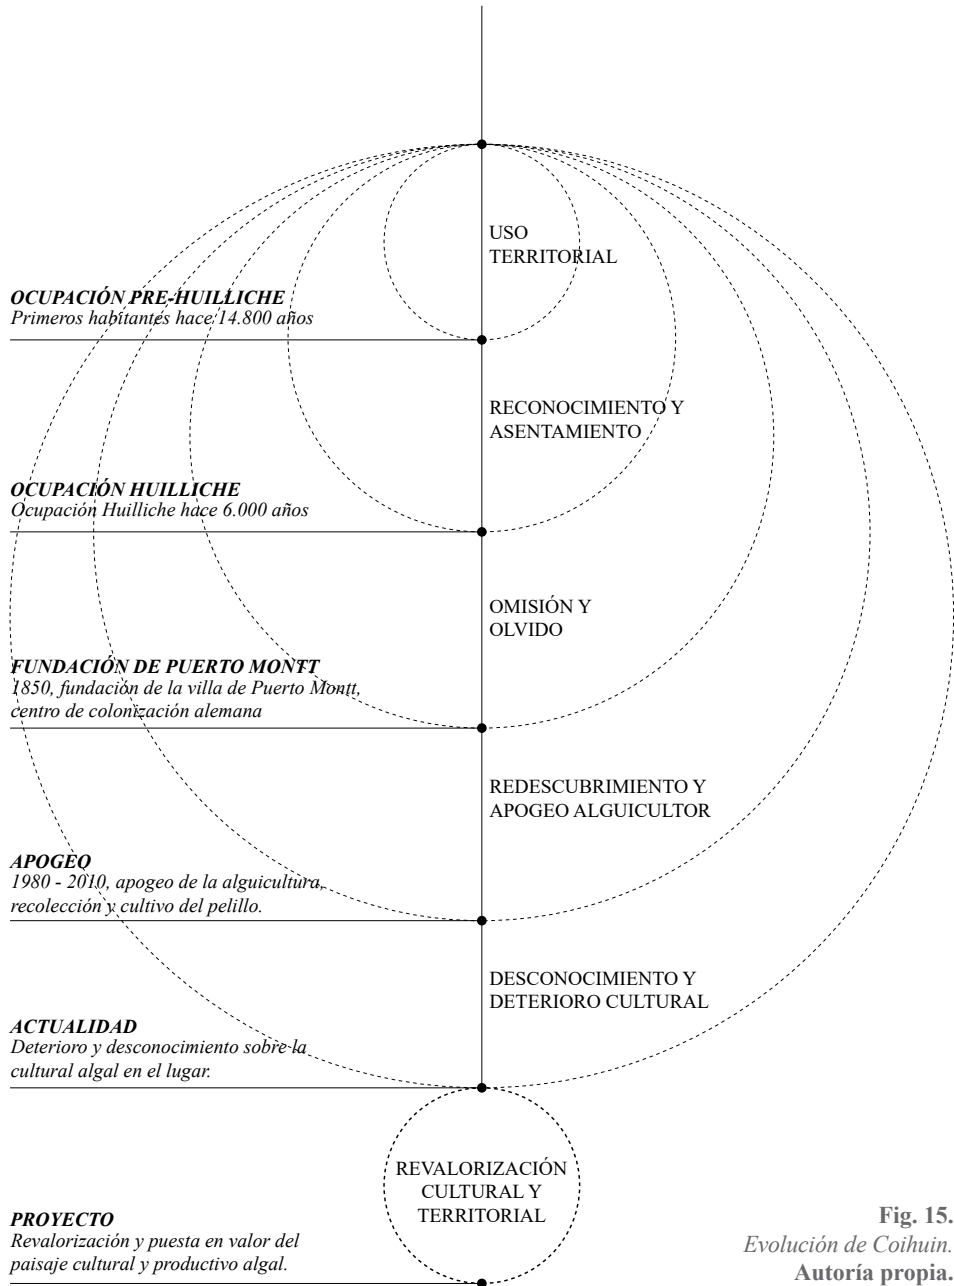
USO
TERRITORIAL

OCUPACIÓN PRE-HUILLICHE
Primeros habitantes hace 14.800 años

RECONOCIMIENTO Y
ASENTAMIENTO

OCUPACIÓN HUILLICHE
Ocupación Huilliche hace 6.000 años

OMISIÓN Y
OLVIDO

FUNDACIÓN DE PUERTO MONTT
1850, fundación de la villa de Puerto Montt, centro de colonización alemana

REDESCUBRIMIENTO Y
APOGEO ALGUICULTOR

APOGEO
1980 - 2010, apogeo de la alguicultura, recolección y cultivo del pelillo.

DESCONOCIMIENTO Y
DETERIORO CULTURAL

ACTUALIDAD
Deterioro y desconocimiento sobre la cultural algal en el lugar.

REVALORIZACIÓN
CULTURAL Y
TERRITORIAL

PROYECTO
Revalorización y puesta en valor del paisaje cultural y productivo algal.

Fig. 15.
Evolución de Coihuin.
Autoría propia.